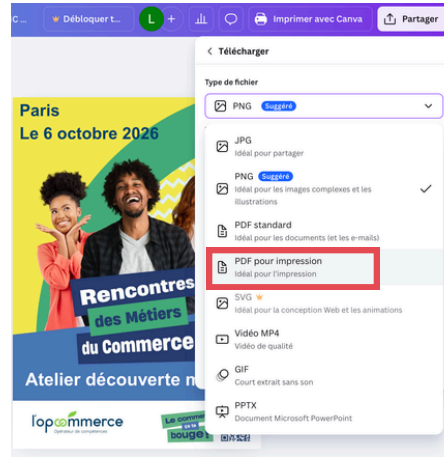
C... Débloquer t... L + Imprimer avec Canva Partager

Télécharger

Type de fichier

PNG Suggéré

JPG
Idéal pour partager

PNG Suggéré
Idéal pour les images complexes et les illustrations

PDF standard
Idéal pour les documents (et les e-mails)

PDF pour impression
Idéal pour l'impression

SVG
Idéal pour la conception Web et les animations

Vidéo MP4
Vidéo de qualité

GIF
Court extrait sans son

PPTX
Document Microsoft PowerPoint

Paris
Le 6 octobre 2026

Rencontres
des Métiers
du Commerce

Atelier découverte m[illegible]

l'opcommerce
Opérateur de compétences

Le comme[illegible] bouge